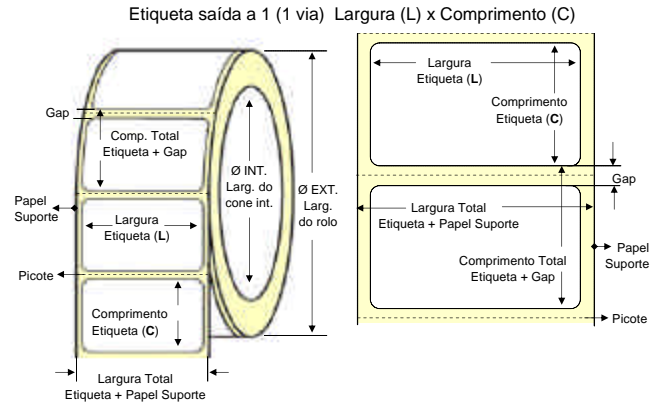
Etiqueta saída a 1 (1 via) Largura (L) x Comprimento (C)

Gap

Comp. Total Etiqueta + Gap

Papel Suporte

Largura Etiqueta (L)

Picote

Comprimento Etiqueta (C)

Largura Total Etiqueta + Papel Suporte

Ø INT. Larg. do cone int.

Ø EXT. Larg. do rolo

Largura Etiqueta (L)

Comprimento Etiqueta (C)

Gap

Largura Total Etiqueta + Papel Suporte

Papel Suporte

Comprimento Total Etiqueta + Gap

Picote